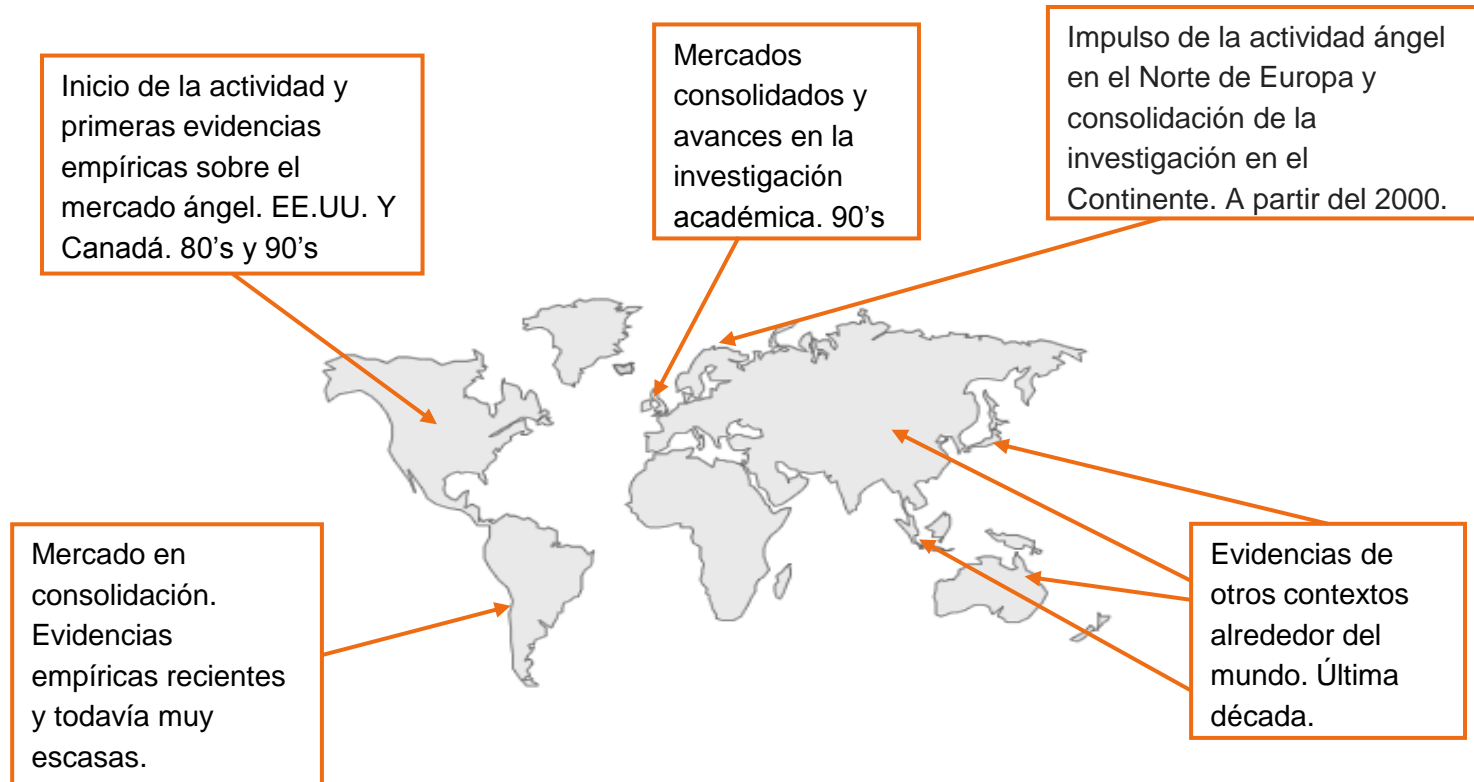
Inicio de la actividad y primeras evidencias empíricas sobre el mercado ángel. EE.UU. Y Canadá. 80’s y 90’s

Mercados consolidados y avances en la investigación académica. 90’s

Impulso de la actividad ángel en el Norte de Europa y consolidación de la investigación en el Continente. A partir del 2000.

Mercado en consolidación. Evidencias empíricas recientes y todavía muy escasas.

Evidencias de otros contextos alrededor del mundo. Última década.